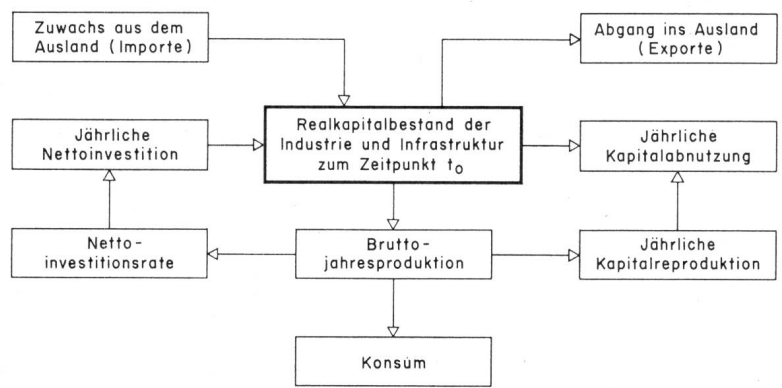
Zuwachs aus dem Ausland (Importe)

Abgang ins Ausland (Exporte)

Jährliche Nettoinvestition

Realkapitalbestand der Industrie und Infrastruktur zum Zeitpunkt $t_0$

Jährliche Kapitalabnutzung

Netto-investitionsrate

Brutto-jahresproduktion

Jährliche Kapitalreproduktion

Konsum